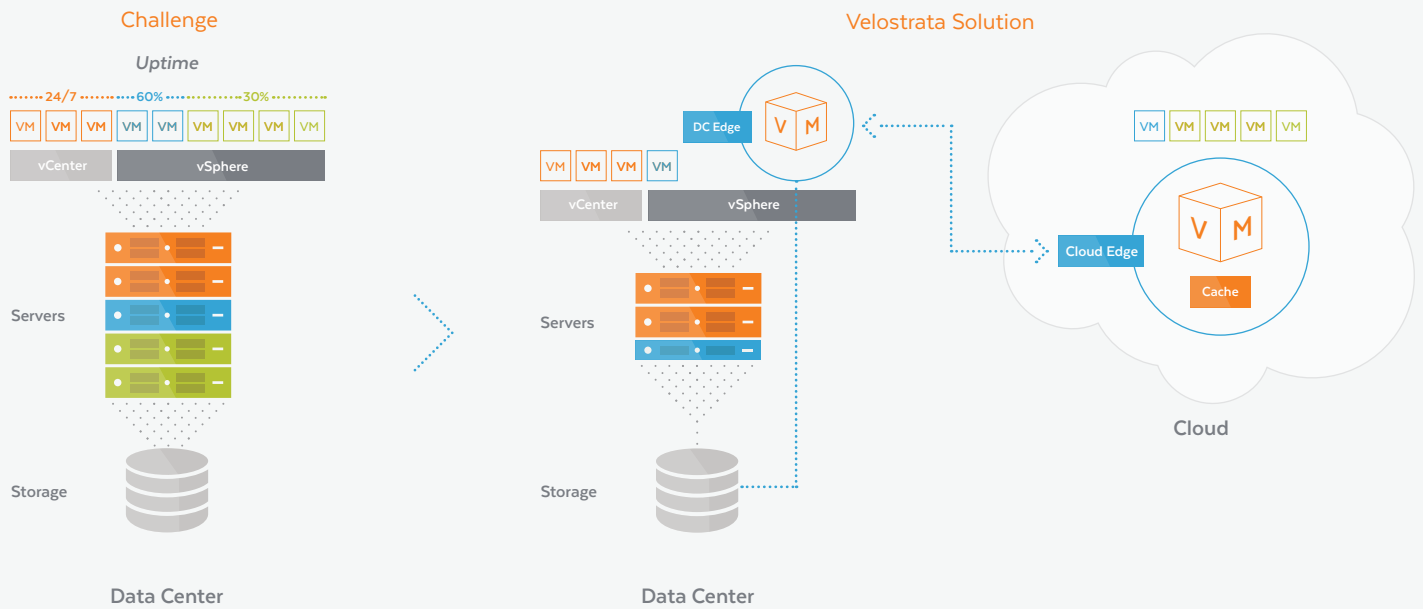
Challenge

Uptime

24/7 60% 30%

VM VM VM VM VM VM VM VM VM

vCenter vSphere

Servers

Storage

Data Center

Velostrata Solution

DC Edge

V M

VM VM VM VM

vCenter vSphere

Servers

Storage

Data Center

VM VM VM VM VM

Cloud Edge

V M

Cache

Cloud